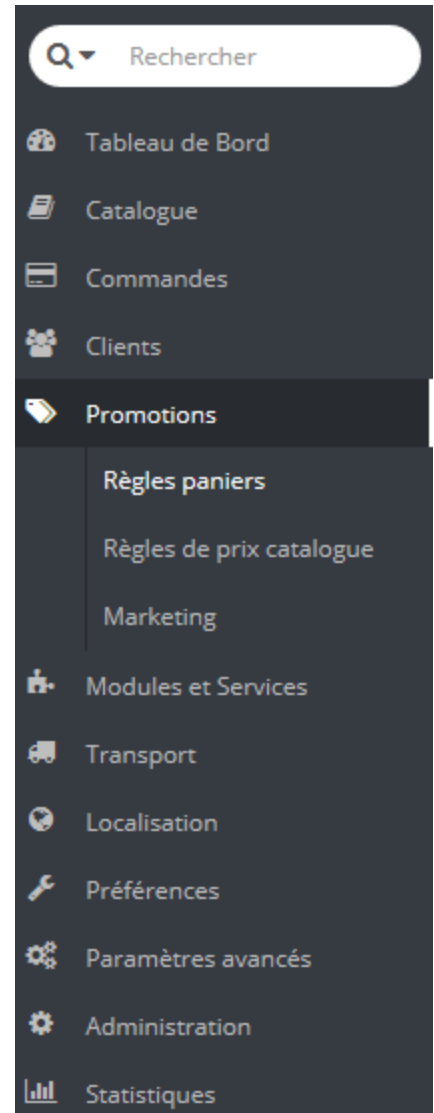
Rechercher

Tableau de Bord

Catalogue

Commandes

Clients

Promotions

Règles paniers

Règles de prix catalogue

Marketing

Modules et Services

Transport

Localisation

Préférences

Paramètres avancés

Administration

Statistiques